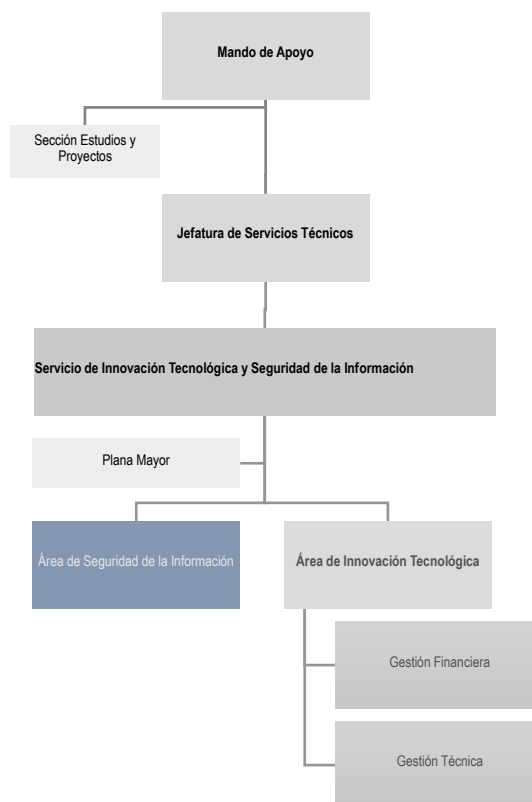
Mando de Apoyo

Sección Estudios y Proyectos

Jefatura de Servicios Técnicos

Servicio de Innovación Tecnológica y Seguridad de la Información

Plana Mayor

Área de Seguridad de la Información

Área de Innovación Tecnológica

Gestión Financiera

Gestión Técnica